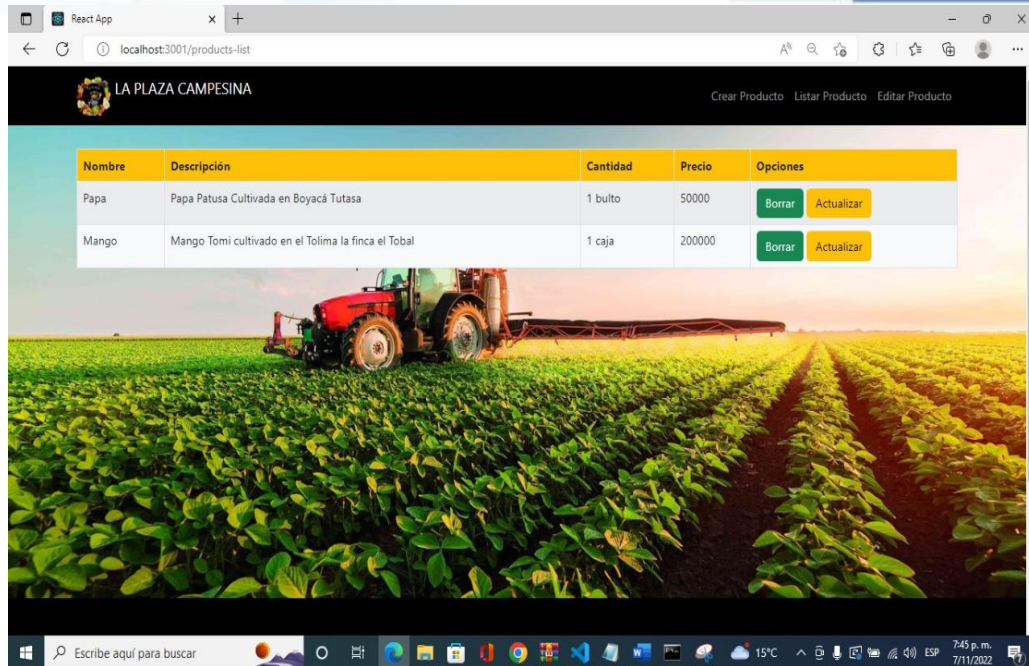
React App
localhost:3001/products-list

LA PLAZA CAMPESINA

Crear Producto Listar Producto Editar Producto

| Nombre | Descripción | Cantidad | Precio | Opciones |
|---|---|---|---|---|
| Papa | Papa Patusa Cultivada en Boyacá Tutasa | 1 bulto | 50000 | Borrar Actualizar |
| Mango | Mango Tomi cultivado en el Tolima la finca el Tobal | 1 caja | 200000 | Borrar Actualizar |

Escribe aquí para buscar
15°C
ESP
7:45 p. m.
7/11/2022